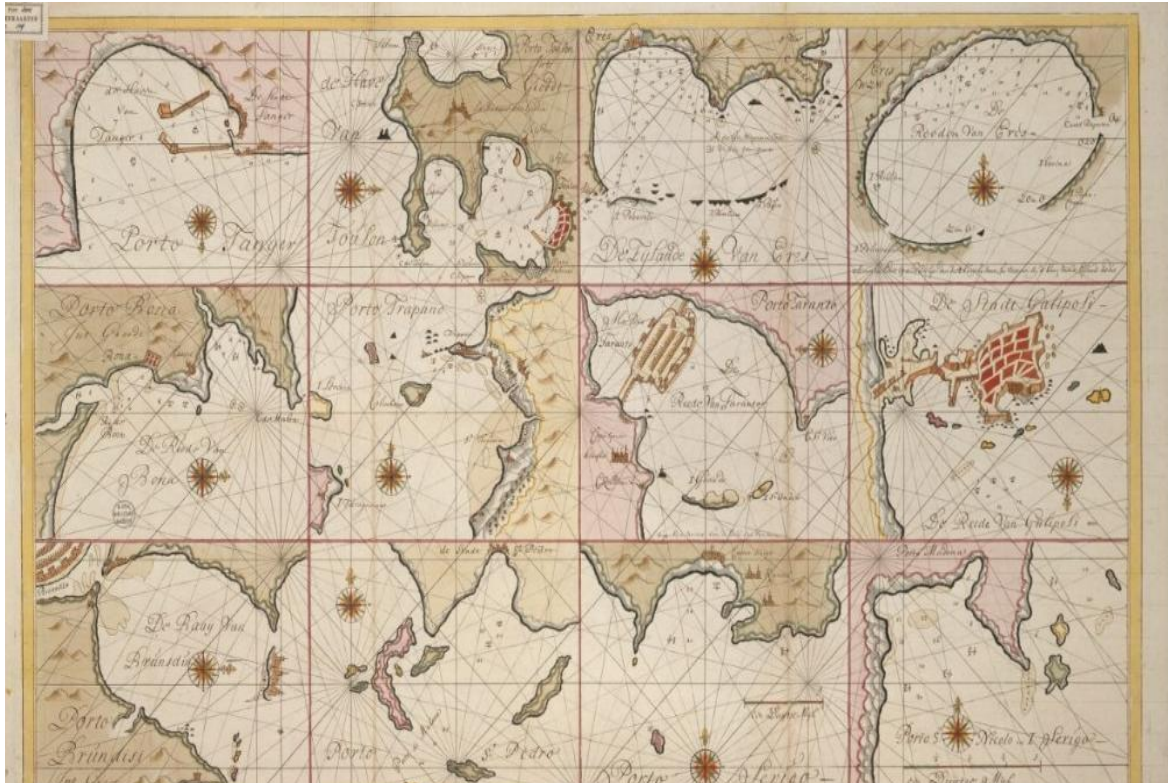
Porto Tanger

de Havre Van Toulon

De Eylanden Van Eres

Roeden Van Eres

Porto Bona

De Reede Van Bona

Porto Trapane

Porto Taranto

Reede Van Taranto

De Stadt Galipoli

De Reede Van Galipoli

De Baay Van Brundisi

Porto Brundisi

de Stadt St. Pedro

Porto St. Pedro

Porto Lerice

Porto 5. Nicolo I. Cerigo